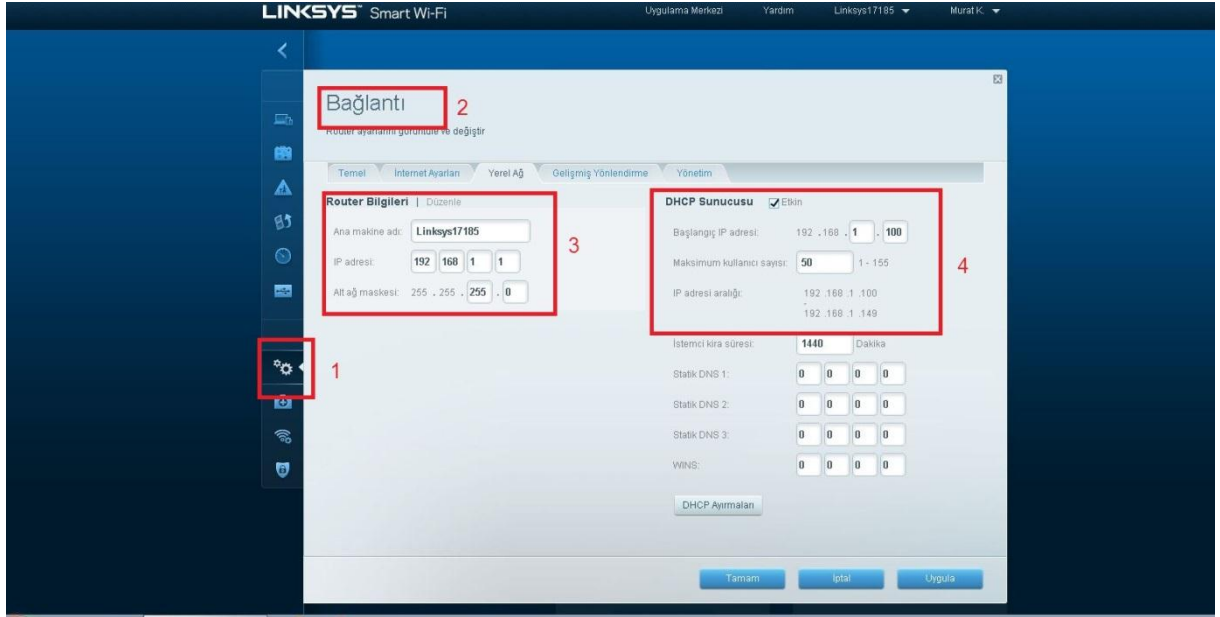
LINKSYS Smart Wi-Fi

Uygulama Merkezi Yardım Linksys17185 Murat K.

Bağlantı 2

Router ayarlarını görüntüle ve değiştir

Temel İnternet Ayarları Yerel Ağ Gelişmiş Yönlendirme Yönetim

Router Bilgileri | Düzenle

Ana makine adı: Linksys17185

IP adresi: 192 168 1 1

Alt ağ maskesi: 255 . 255 . 255 . 0

3

DHCP Sunucusu Etkin

Başlangıç IP adresi: 192 . 168 . 1 . 100

Maksimum kullanıcı sayısı: 50 1 - 155

IP adresi aralığı: 192 .168 .1 .100 - 192 .168 .1 .149

4

İstemci kira süresi: 1440 Dakika

Statik DNS 1: 0 0 0 0

Statik DNS 2: 0 0 0 0

Statik DNS 3: 0 0 0 0

WINS: 0 0 0 0

DHCP Ayırmaları

1

Tamam İptal Uygula